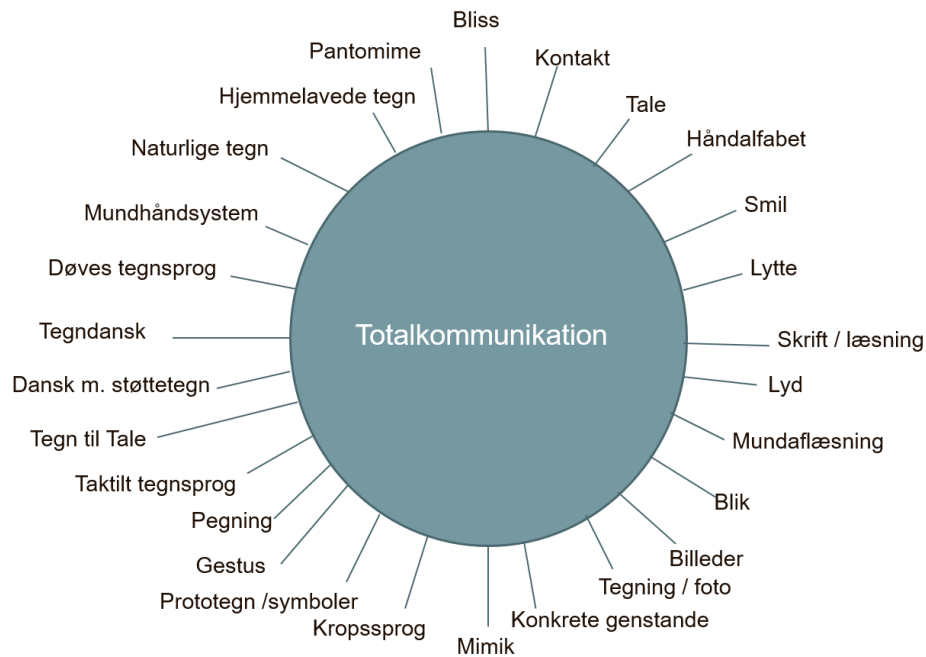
Bliss
Kontakt
Tale
Håndalfabet
Smil
Lytte
Skrift / læsning
Lyd
Mundaflæsning
Blik
Billeder
Tegning / foto
Konkrete genstande
Mimik
Kropssprog
Prototegn /symboler
Gestus
Pegning
Taktilt tegnsprog
Tegn til Tale
Dansk m. støttetegn
Tegndansk
Døves tegnsprog
Mundhåndsystem
Naturlige tegn
Hjemmelavede tegn
Pantomime

Totalkommunikation